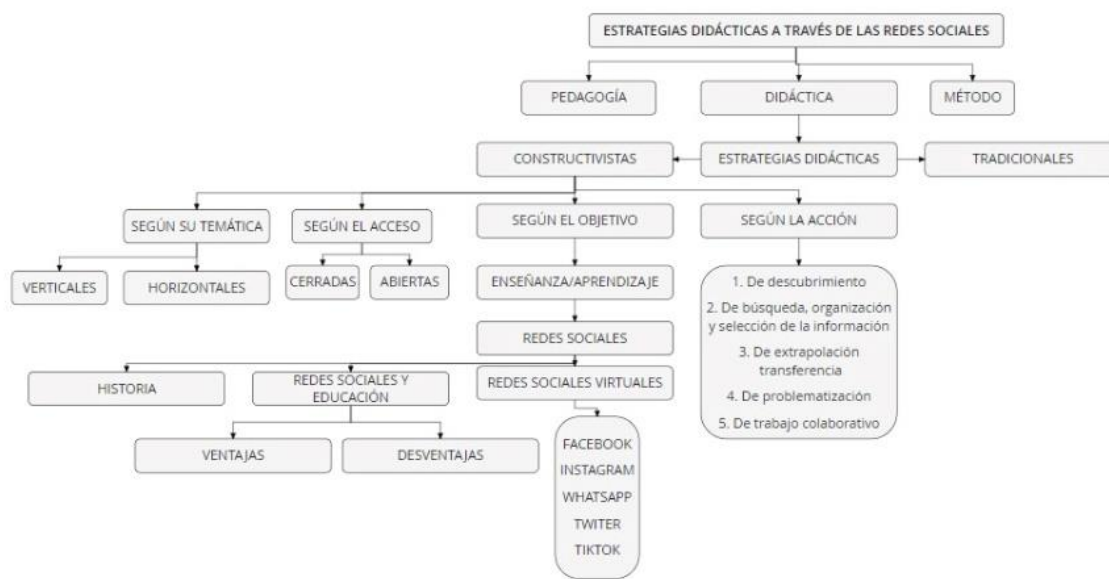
ESTRATEGIAS DIDÁCTICAS A TRAVÉS DE LAS REDES SOCIALES

PEDAGOGÍA

DIDÁCTICA

MÉTODO

CONSTRUCTIVISTAS

ESTRATEGIAS DIDÁCTICAS

TRADICIONALES

SEGÚN SU TEMÁTICA

SEGÚN EL ACCESO

SEGÚN EL OBJETIVO

SEGÚN LA ACCIÓN

VERTICALES

HORIZONTALES

CERRADAS

ABIERTAS

ENSEÑANZA/APRENDIZAJE

1. De descubrimiento
2. De búsqueda, organización y selección de la información
3. De extrapolación transferencia
4. De problematización
5. De trabajo colaborativo

REDES SOCIALES

HISTORIA

REDES SOCIALES Y EDUCACIÓN

REDES SOCIALES VIRTUALES

VENTAJAS

DESVENTAJAS

FACEBOOK
INSTAGRAM
WHATSAPP
TWITER
TIKTOK